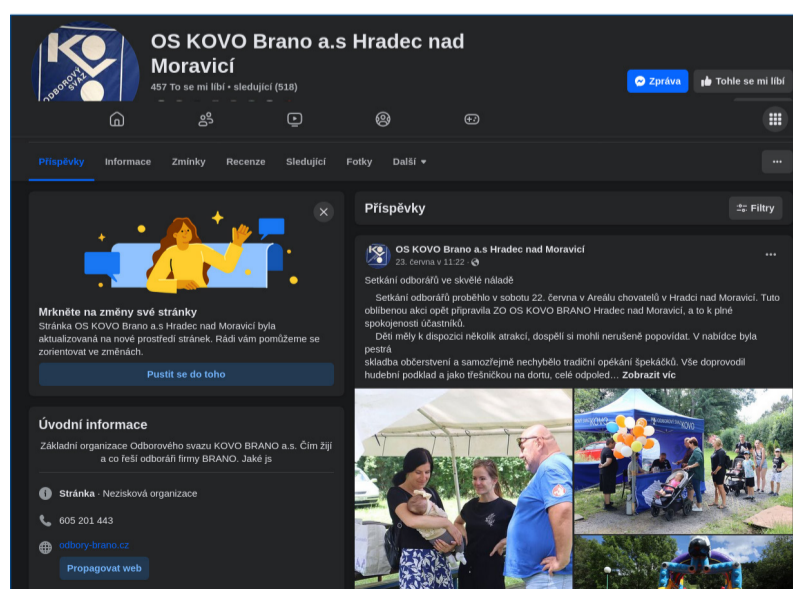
OS KOVO Brano a.s Hradec nad Moravicí
457 To se mi líbí • sledující (518)

Zpráva
Tohle se mi líbí

Příspěvky
Informace
Zmínky
Recenze
Sledující
Fotky
Další

Mrkněte na změny své stránky
Stránka OS KOVO Brano a.s Hradec nad Moravicí byla aktualizovaná na nové prostředí stránek. Rádi vám pomůžeme se zorientovat ve změnách.
Pustit se do toho

Úvodní informace
Základní organizace Odborového svazu KOVO BRANO a.s. Čím žijí a co řeší odboráři firmy BRANO. Jaké js

Stránka · Nezisková organizace
605 201 443
odbory-brano.cz
Propagovat web

Příspěvky
Filtry

OS KOVO Brano a.s Hradec nad Moravicí
23. června v 11:22 ·

Setkání odborářů ve skvělé náladě

Setkání odborářů proběhlo v sobotu 22. června v Areálu chovatelů v Hradci nad Moravicí. Tuto oblíbenou akci opět připravila ZO OS KOVO BRANO Hradec nad Moravicí, a to k plné spokojenosti účastníků.
Děti měly k dispozici několik atrakcí, dospělí si mohli nerušeně popovídat. V nabídce byla pestrá
skladba občerstvení a samozřejmě nechybělo tradiční opékání špekáčků. Vše doprovodil hudební podklad a jako třešničkou na dortu, celé odpoled… Zobrazit víc

KOVO